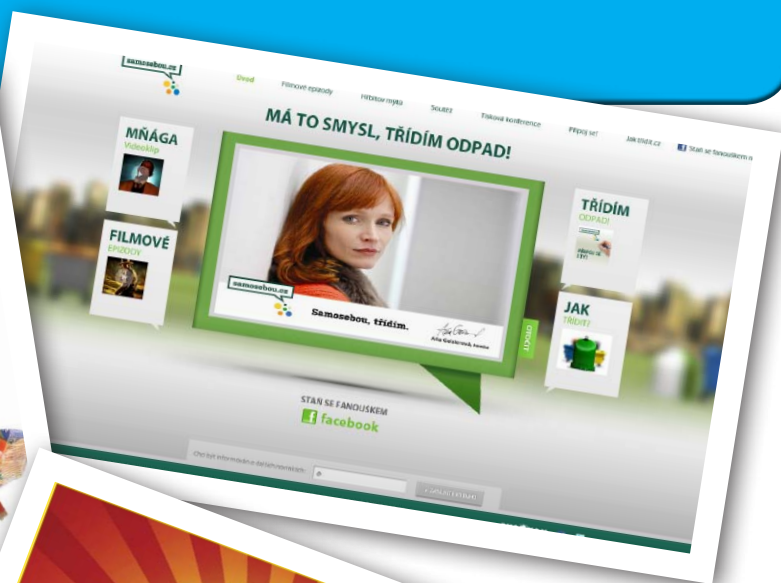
samosebou.cz

Úvod Filmové epizody Hřbitov mýtů Soutěž Tisková konference Připoj se! Jak třídit.cz Staň se fanouškem n

MÁ TO SMYSL, TŘÍDÍM ODPAD!

MŇÁGA
Videoklip

FILMOVÉ
EPIZODY

TŘÍDÍM
ODPAD!

JAK
TŘÍDIT?

samosebou.cz

Samosebou, třídím.

Aňa Geislerová, herečka

STAŇ SE FANOUŠKEM
facebook

Chci být informován/a další novinkách: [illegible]
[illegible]